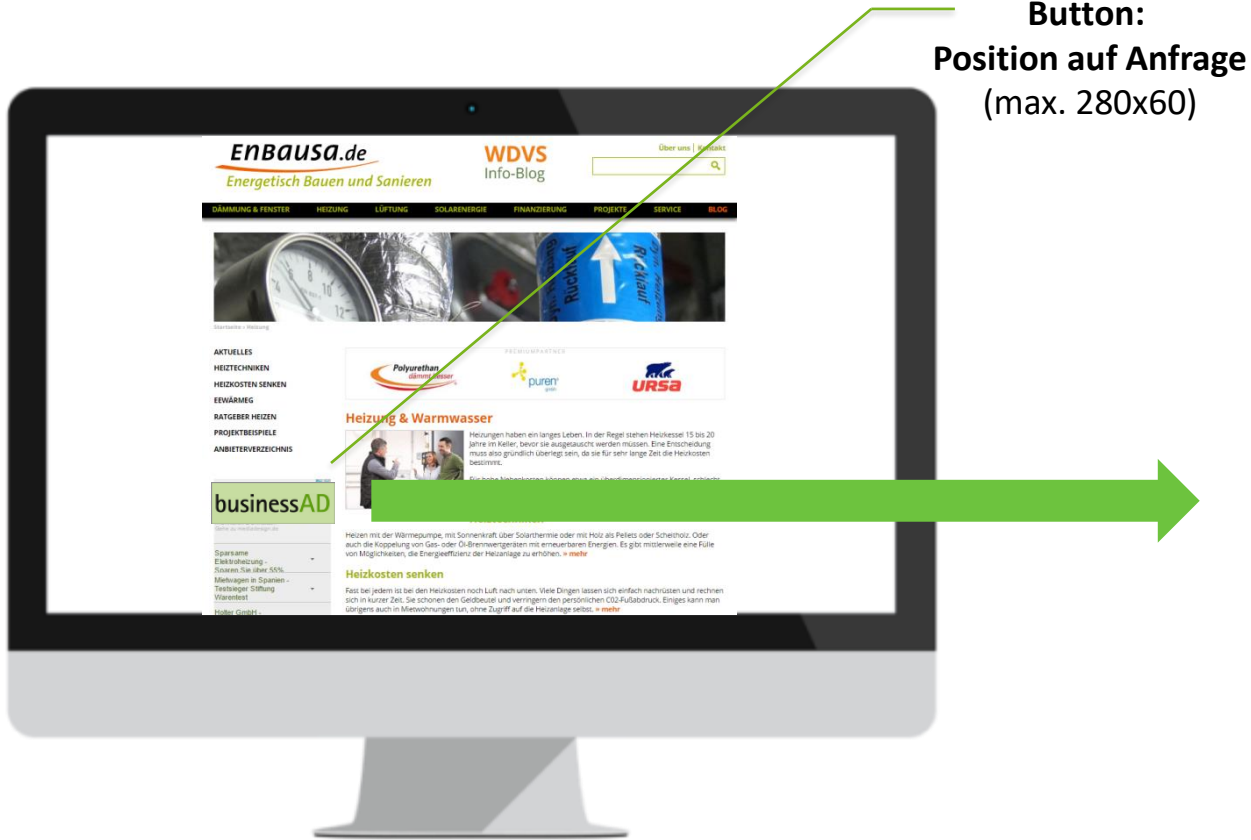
Button:
Position auf Anfrage
(max. 280x60)

EnBausa.de
Energetisch Bauen und Sanieren

WDVS
Info-Blog

Über uns | Kontakt

DÄMMUNG & FENSTER HEIZUNG LÜFTUNG SOLARENERGIE FINANZIERUNG PROJEKTE SERVICE BLOG

Startseite › Heizung

AKTUELLES
HEIZTECHNIKEN
HEIZKOSTEN SENKEN
EEWÄRMEG
RATGEBER HEIZEN
PROJEKTBEISPIELE
ANBIETERVERZEICHNIS

PREMIUMPARTNER

Polyurethan dämmt besser

puren

URSA

Heizung & Warmwasser

Heizungen haben ein langes Leben. In der Regel stehen Heizkessel 15 bis 20 Jahre im Keller, bevor sie ausgetauscht werden müssen. Eine Entscheidung muss also gründlich überlegt sein, da sie für sehr lange Zeit die Heizkosten bestimmt.

Für hohe Nebenkosten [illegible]

businessAD

Sparsame Elektroheizung - Sparen Sie über 55%

Mietwagen in Spanien - Testsieger Stiftung Warentest

Holter GmbH -

Heizen mit der Wärmepumpe, mit Sonnenkraft über Solarthermie oder mit Holz als Pellets oder Scheitholz. Oder auch die Koppelung von Gas- oder Öl-Brennwertgeräten mit erneuerbaren Energien. Es gibt mittlerweile eine Fülle von Möglichkeiten, die Energieeffizienz der Heizanlage zu erhöhen. » mehr

Heizkosten senken

Fast bei jedem ist bei den Heizkosten noch Luft nach unten. Viele Dingen lassen sich einfach nachrüsten und rechnen sich in kurzer Zeit. Sie schonen den Geldbeutel und verringern den persönlichen C02-Fußabdruck. Einiges kann man übrigens auch in Mietwohnungen tun, ohne Zugriff auf die Heizanlage selbst. » mehr